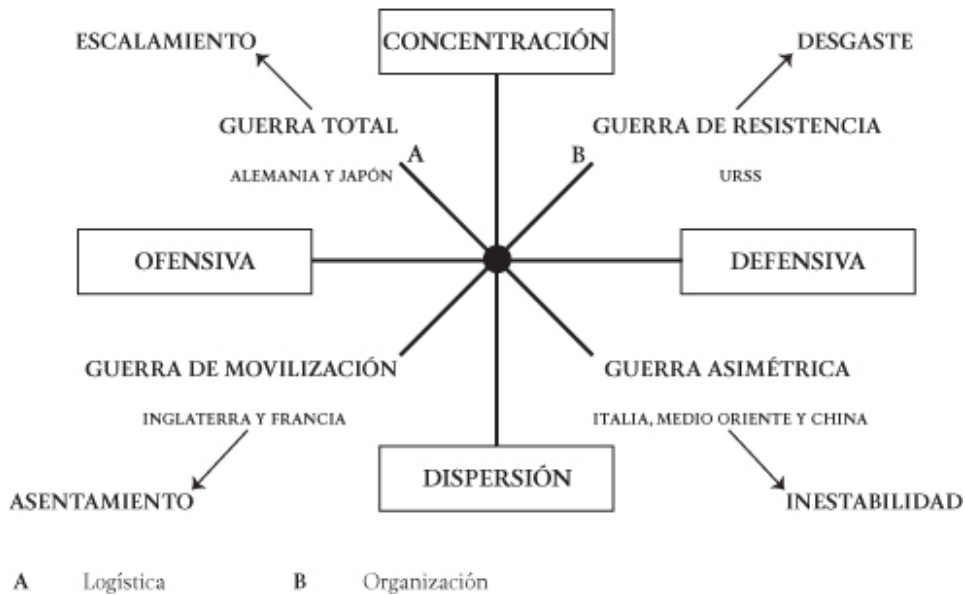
ESCALAMIENTO

CONCENTRACIÓN

DESGASTE

GUERRA TOTAL

ALEMANIA Y JAPÓN

A

B

GUERRA DE RESISTENCIA

URSS

OFENSIVA

DEFENSIVA

GUERRA DE MOVILIZACIÓN

INGLATERRA Y FRANCIA

GUERRA ASIMÉTRICA

ITALIA, MEDIO ORIENTE Y CHINA

ASENTAMIENTO

DISPERSIÓN

INESTABILIDAD

A Logística B Organización